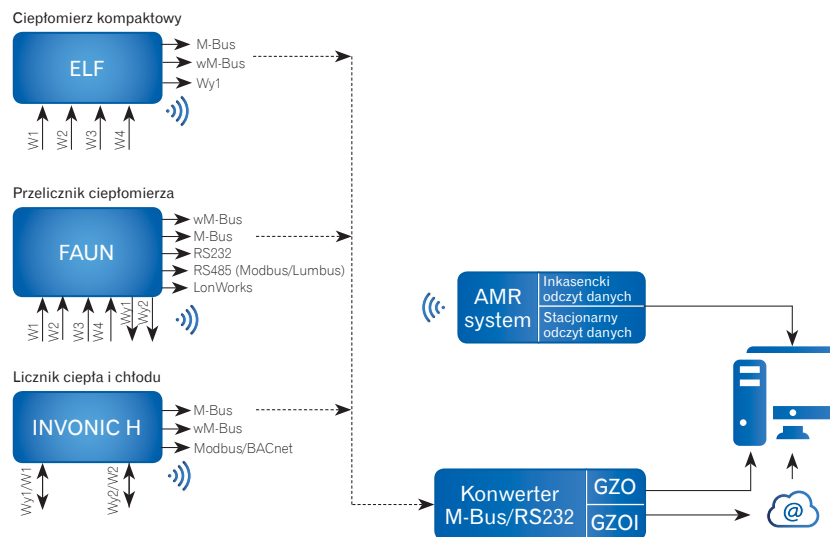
Ciepłomierz kompaktowy

ELF

M-Bus
wM-Bus
Wy1

W1 W2 W3 W4

Przelicznik ciepłomierza

FAUN

wM-Bus
M-Bus
RS232
RS485 (Modbus/Lumbus)
LonWorks

W1 W2 W3 W4 Wy1 Wy2

Licznik ciepła i chłodu

INVONIC H

M-Bus
wM-Bus
Modbus/BACnet

Wy1/W1 Wy2/W2

AMR system

Inkasencki odczyt danych

Stacjonarny odczyt danych

Konwerter M-Bus/RS232

GZO

GZOI

@